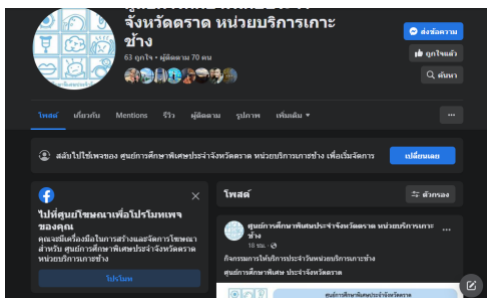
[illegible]
จังหวัดตราด หน่วยบริการเกาะช้าง
63 ถูกใจ • ผู้ติดตาม 70 คน

ส่งข้อความ
ถูกใจแล้ว
ค้นหา

โพสต์ เกี่ยวกับ Mentions รีวิว ผู้ติดตาม รูปภาพ เพิ่มเติม ▾
...

สลับไปใช้เพจของ ศูนย์การศึกษาพิเศษประจำจังหวัดตราด หน่วยบริการเกาะช้าง เพื่อเริ่มจัดการ
เปลี่ยนเลย

×
ไปที่ศูนย์โฆษณาเพื่อโปรโมทเพจของคุณ
คุณจะมีเครื่องมือในการสร้างและจัดการโฆษณาสำหรับ ศูนย์การศึกษาพิเศษประจำจังหวัดตราด หน่วยบริการเกาะช้าง
ไปที่โฆษณา

โพสต์
ตัวกรอง

ศูนย์การศึกษาพิเศษประจำจังหวัดตราด หน่วยบริการเกาะช้าง
18 ชม. •
...
กิจกรรมการให้บริการประจำวันหน่วยบริการเกาะช้าง
ศูนย์การศึกษาพิเศษ ประจำจังหวัดตราด

ศูนย์การศึกษาพิเศษประจำจังหวัดตราด
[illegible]